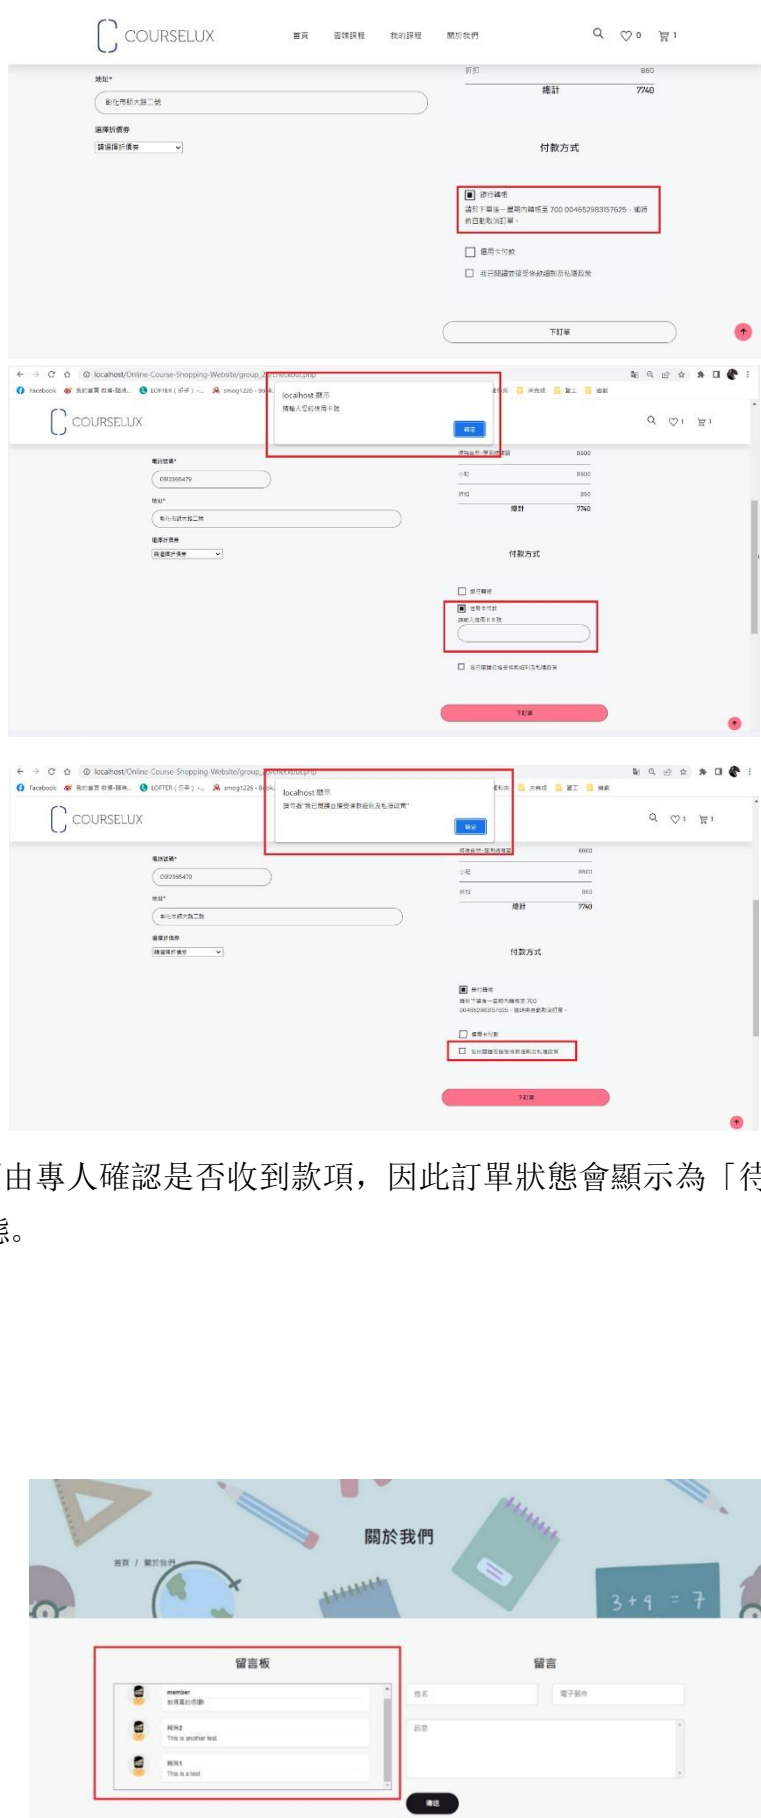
COURSELUX
首頁 選購課程 我的課程 關於我們
0 1

地址*
彰化市新大路二號
選擇折價券
請選擇折價券

折扣 860
總計 7740
付款方式
銀行轉帳
請於下單後一星期內轉帳至 700 004652983157625，逾時將自動取消訂單。
信用卡付款
我已閱讀並接受條款細則及私隱政策
下訂單

localhost/Online-Course-Shopping-Website/group_2/checkout.php
Facebook LOFTER smog1226
localhost 顯示
請輸入您的信用卡號
確定
COURSELUX
電話號碼*
0912395479
地址*
彰化市新大路二號
選擇折價券
請選擇折價券
小計 8600
折扣 860
總計 7740
付款方式
銀行轉帳
信用卡付款
請輸入信用卡卡號
我已閱讀並接受條款細則及私隱政策
下訂單

localhost/Online-Course-Shopping-Website/group_2/checkout.php
Facebook LOFTER smog1226
localhost 顯示
請勾選"我已閱讀並接受條款細則及私隱政策"
確定
COURSELUX
電話號碼*
0912395479
地址*
彰化市新大路二號
選擇折價券
請選擇折價券
小記 8600
折扣 860
總計 7740
付款方式
銀行轉帳
請於下單後一星期內轉帳至 700 004652983157625，逾時將自動取消訂單。
信用卡付款
我已閱讀並接受條款細則及私隱政策
下訂單

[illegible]由專人確認是否收到款項，因此訂單狀態會顯示為「待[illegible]
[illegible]態。

關於我們
首頁 / 關於我們
3+4 = 7
留言板
member
教得真的很棒
蘋果2
This is another test.
蘋果1
This is a test.
留言
姓名
電子郵件
訊息
送出